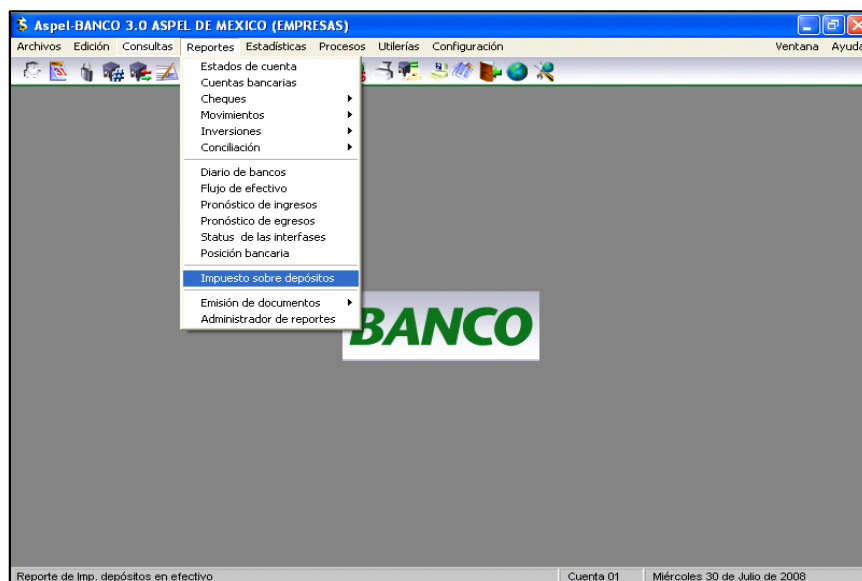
Aspel-BANCO 3.0 ASPEL DE MEXICO (EMPRESAS)

Archivos Edición Consultas Reportes Estadísticas Procesos Utilerías Configuración Ventana Ayuda

Estados de cuenta
Cuentas bancarias
Cheques
Movimientos
Inversiones
Conciliación
Diario de bancos
Flujo de efectivo
Pronóstico de ingresos
Pronóstico de egresos
Status de las interfases
Posición bancaria
Impuesto sobre depósitos
Emisión de documentos
Administrador de reportes

BANCO

Reporte de Imp. depósitos en efectivo | Cuenta 01 | Miércoles 30 de Julio de 2008